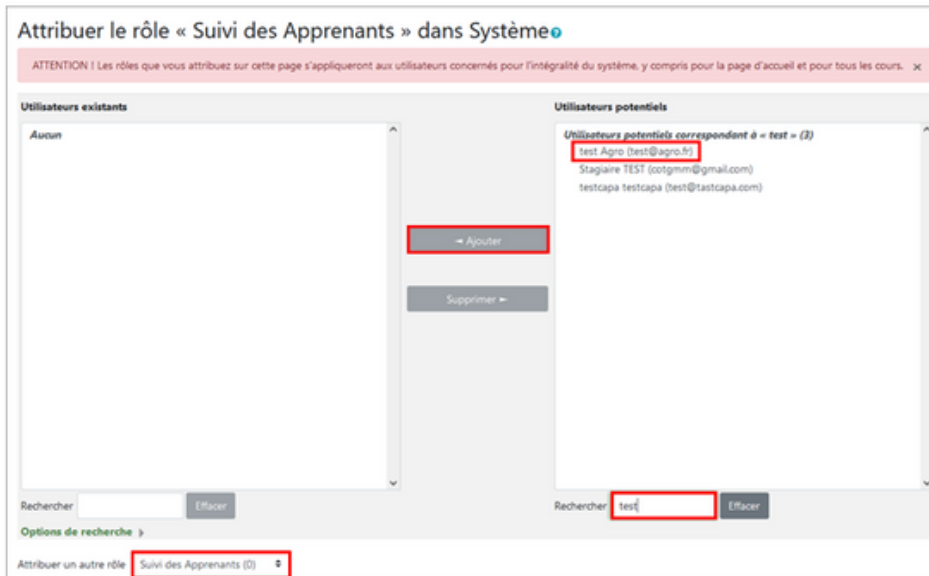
Attribuer le rôle « Suivi des Apprenants » dans Système

ATTENTION ! Les rôles que vous attribuez sur cette page s'appliqueront aux utilisateurs concernés pour l'intégralité du système, y compris pour la page d'accueil et pour tous les cours. ×

Utilisateurs existants

Aucun

◄ Ajouter

Supprimer ►

Utilisateurs potentiels

Utilisateurs potentiels correspondant à « test » (3)

test Agro (test@agro.fr)

Stagiaire TEST (cotgmm@gmail.com)

testcapa testcapa (test@tastcapa.com)

Rechercher Effacer

Rechercher test Effacer

Options de recherche

Attribuer un autre rôle Suivi des Apprenants (0)